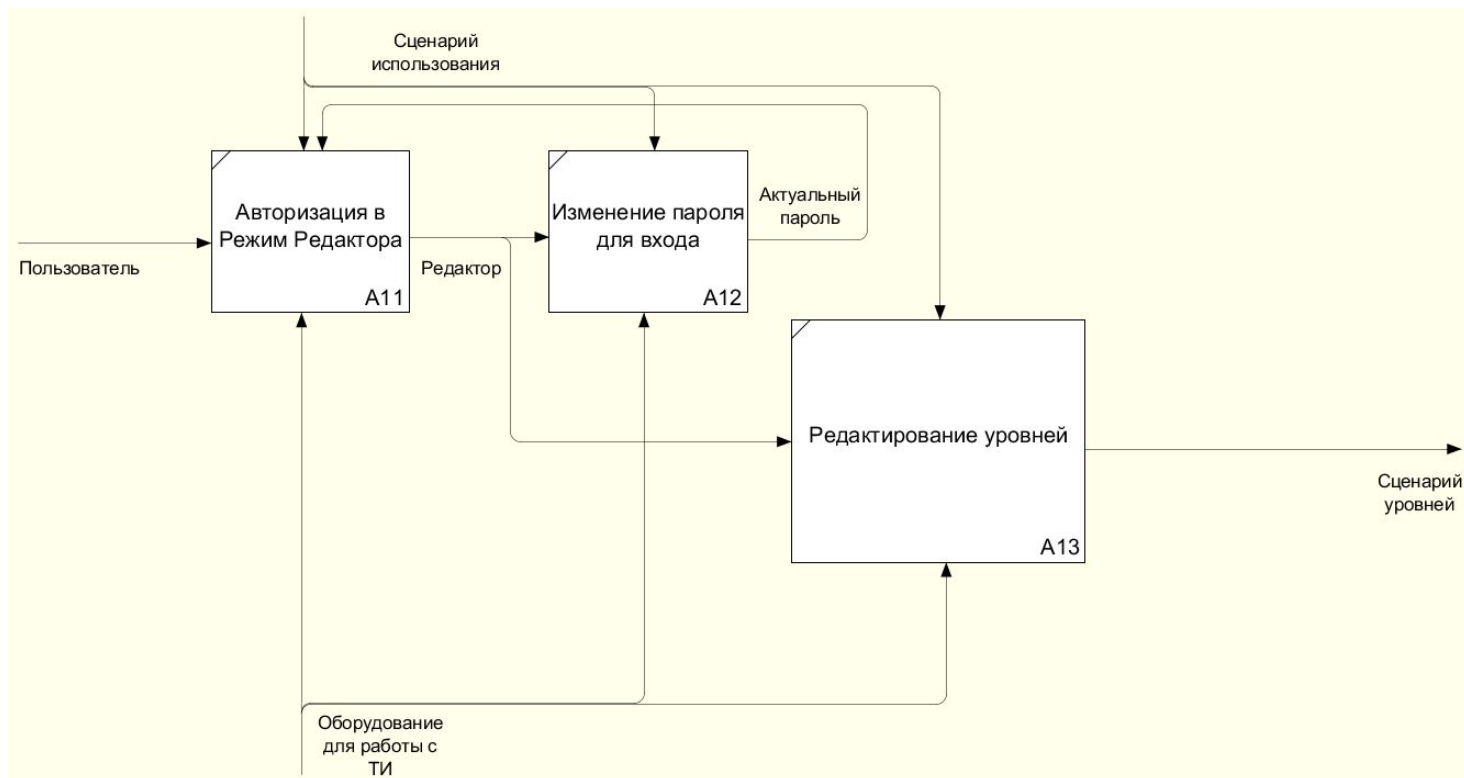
Сценарий использования

Авторизация в Режим Редактора

A11

Изменение пароля для входа

A12

Актуальный пароль

Пользователь

Редактор

Редактирование уровней

A13

Сценарий уровней

Оборудование для работы с ТИ